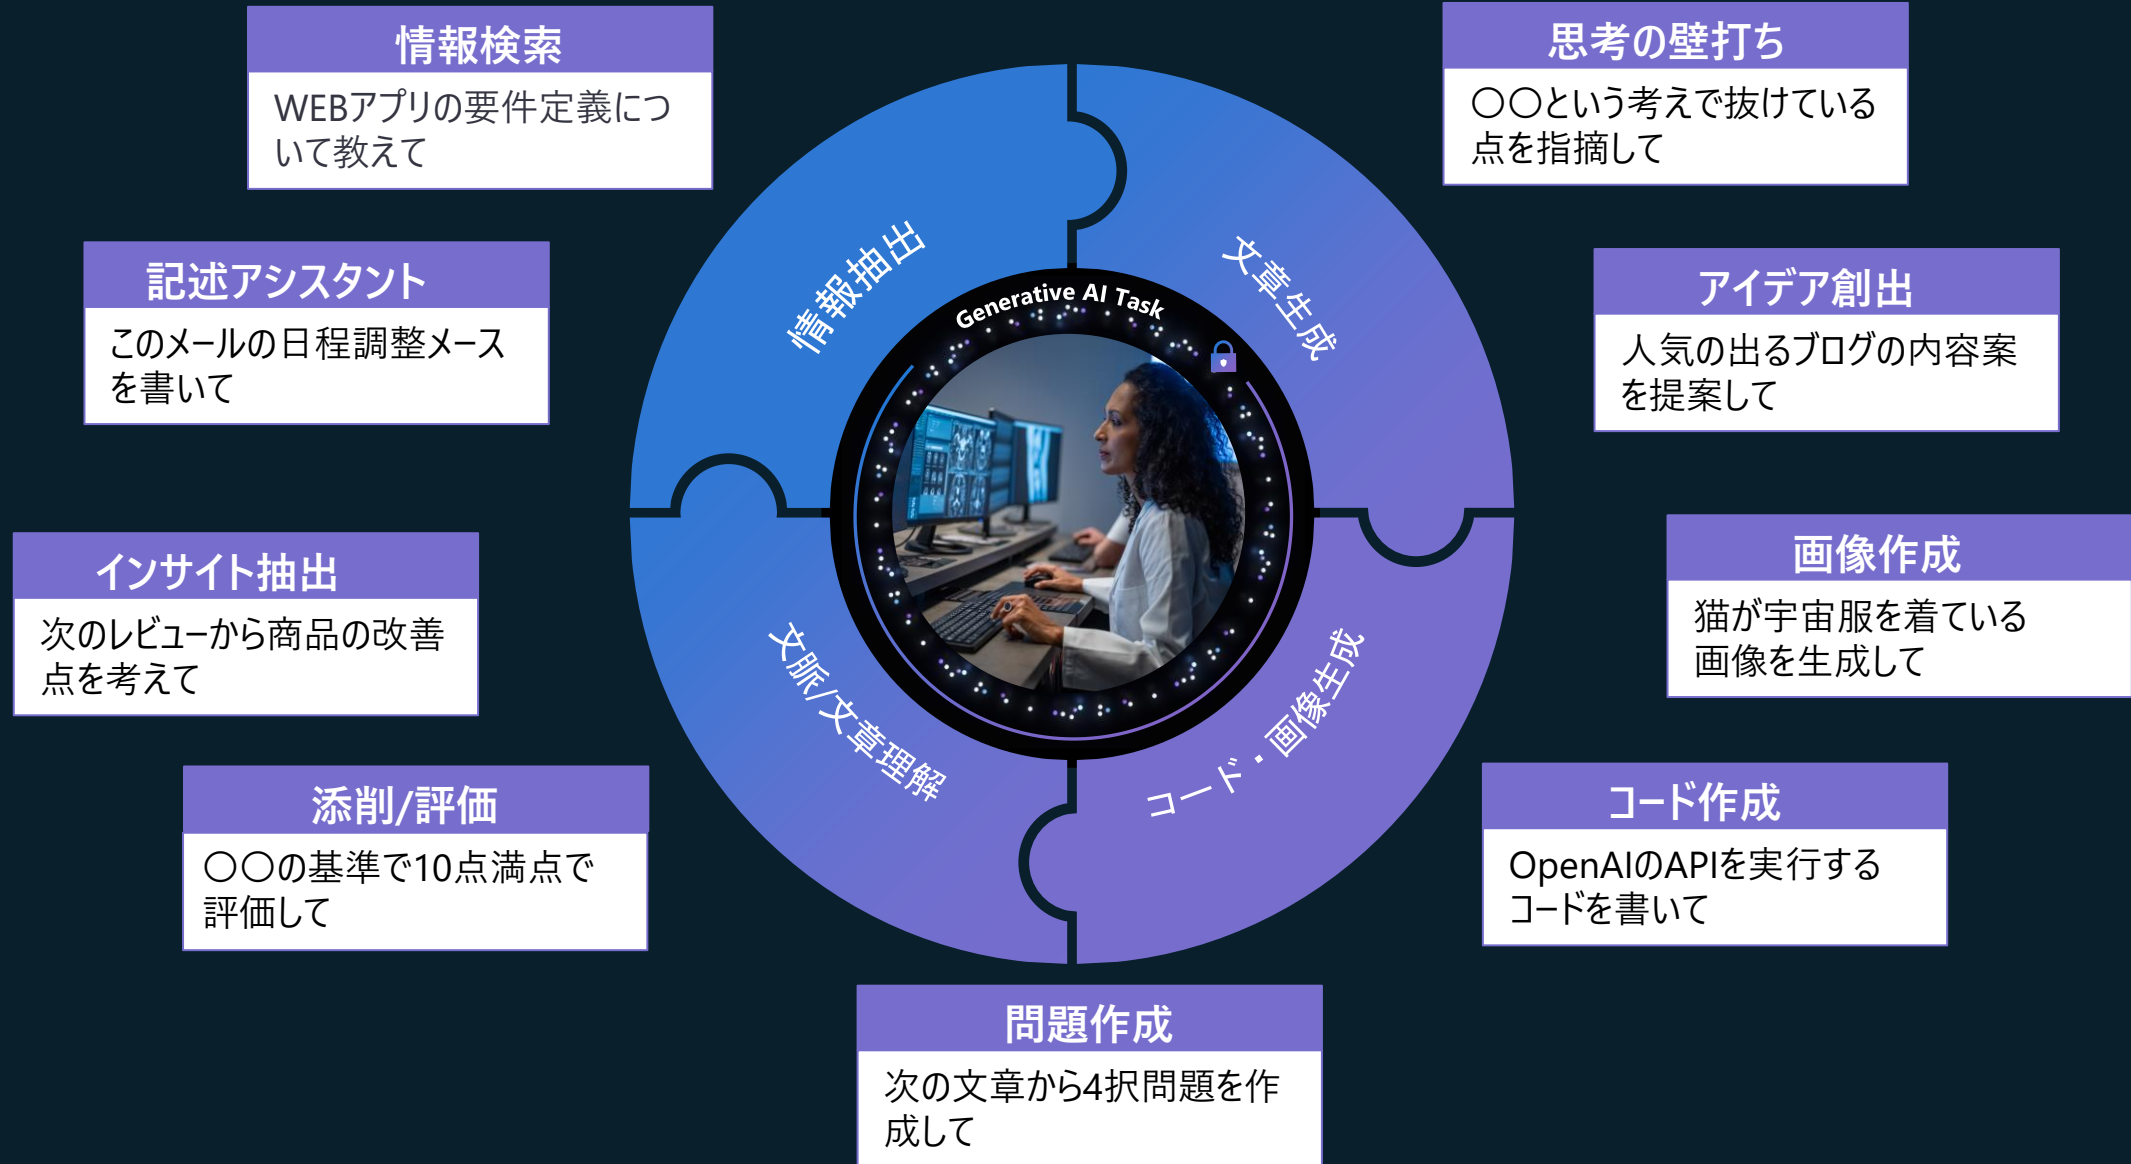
情報検索
WEBアプリの要件定義について教えて

思考の壁打ち
〇〇という考えで抜けている点を指摘して

記述アシスタント
このメールの日程調整メースを書いて

アイデア創出
人気の出るブログの内容案を提案して

インサイト抽出
次のレビューから商品の改善点を考えて

画像作成
猫が宇宙服を着ている画像を生成して

添削/評価
〇〇の基準で10点満点で評価して

コード作成
OpenAIのAPIを実行するコードを書いて

問題作成
次の文章から4択問題を作成して

情報抽出
文章生成
文脈/文章理解
コード・画像生成
Generative AI Task